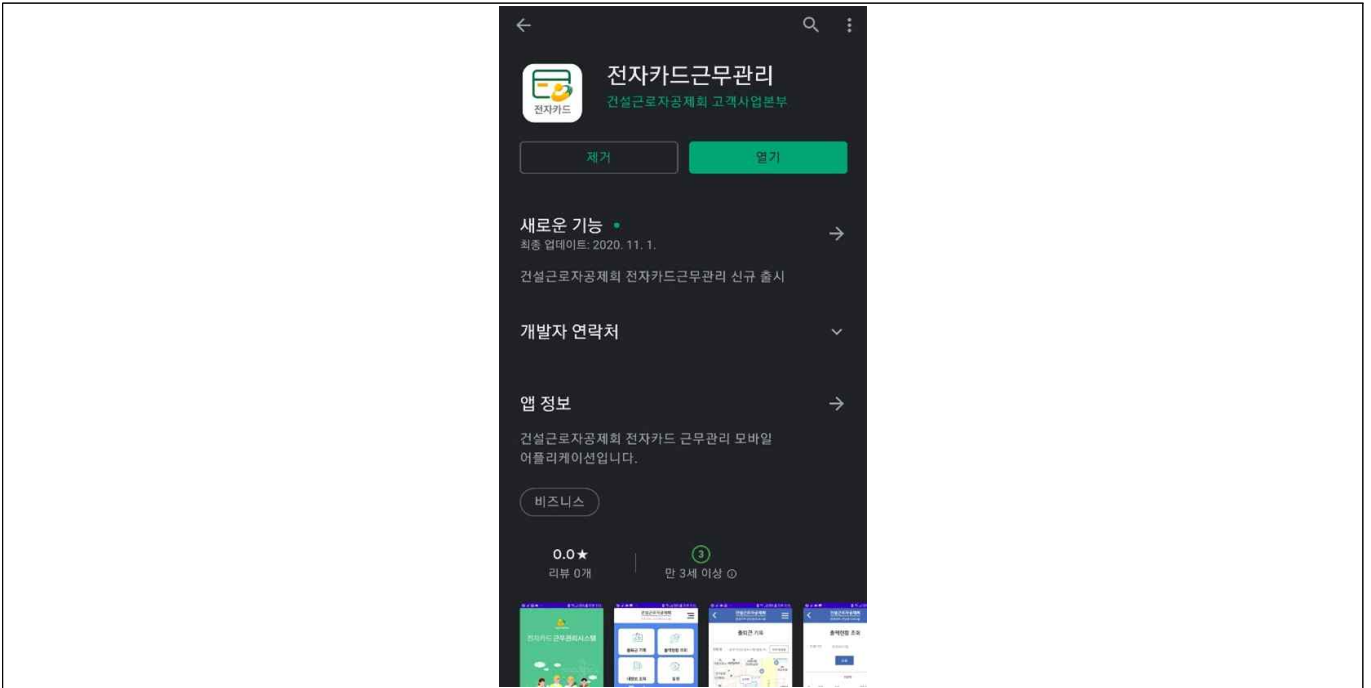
전자카드

전자카드근무관리
건설근로자공제회 고객사업본부

제거

열기

새로운 기능 •
최종 업데이트: 2020. 11. 1.

건설근로자공제회 전자카드근무관리 신규 출시

개발자 연락처

앱 정보

건설근로자공제회 전자카드 근무관리 모바일 어플리케이션입니다.

비즈니스

0.0★
리뷰 0개

3
만 3세 이상

전자카드 근무관리시스템

출퇴근 기록

출역현황 조회

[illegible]